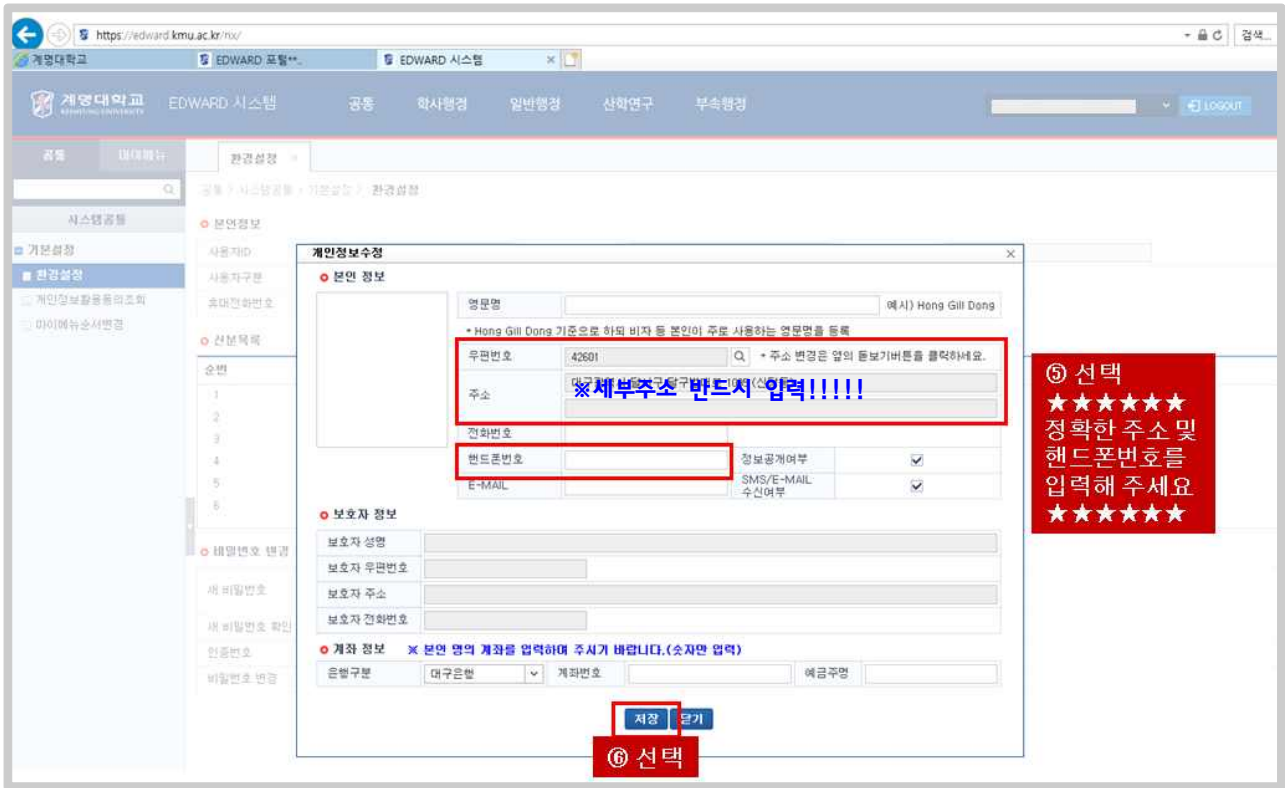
https://edward.kmu.ac.kr/nx/

검색...

계명대학교

EDWARD 포털**...

EDWARD 시스템

계명대학교 KEIMYUNG UNIVERSITY

EDWARD 시스템

공통

학사행정

일반행정

산학연구

부속행정

LOGOUT

공통

마이메뉴

환경설정

공통 > 시스템공통 > 기본설정 > 환경설정

시스템공통

기본설정

환경설정

개인정보활용동의조회

마이메뉴순서변경

본인정보

사용자ID

사용자구분

휴대전화번호

신분목록

순번

1

2

3

4

5

6

비밀번호 변경

새 비밀번호

새 비밀번호 확인

인증번호

비밀번호 변경

개인정보수정

본인 정보

영문명

예시) Hong Gill Dong

* Hong Gill Dong 기준으로 하되 비자 등 본인이 주로 사용하는 영문명을 등록

우편번호

42601

* 주소 변경은 옆의 돋보기버튼을 클릭하세요.

주소

※세부주소 반드시 입력!!!!!

전화번호

핸드폰번호

정보공개여부

E-MAIL

SMS/E-MAIL 수신여부

보호자 정보

보호자 성명

보호자 우편번호

보호자 주소

보호자 전화번호

계좌 정보

※ 본인 명의 계좌를 입력하여 주시기 바랍니다.(숫자만 입력)

은행구분

대구은행

계좌번호

예금주명

저장

닫기

⑤ 선택
★★★★★★
정확한 주소 및 핸드폰번호를 입력해 주세요
★★★★★★

⑥ 선택